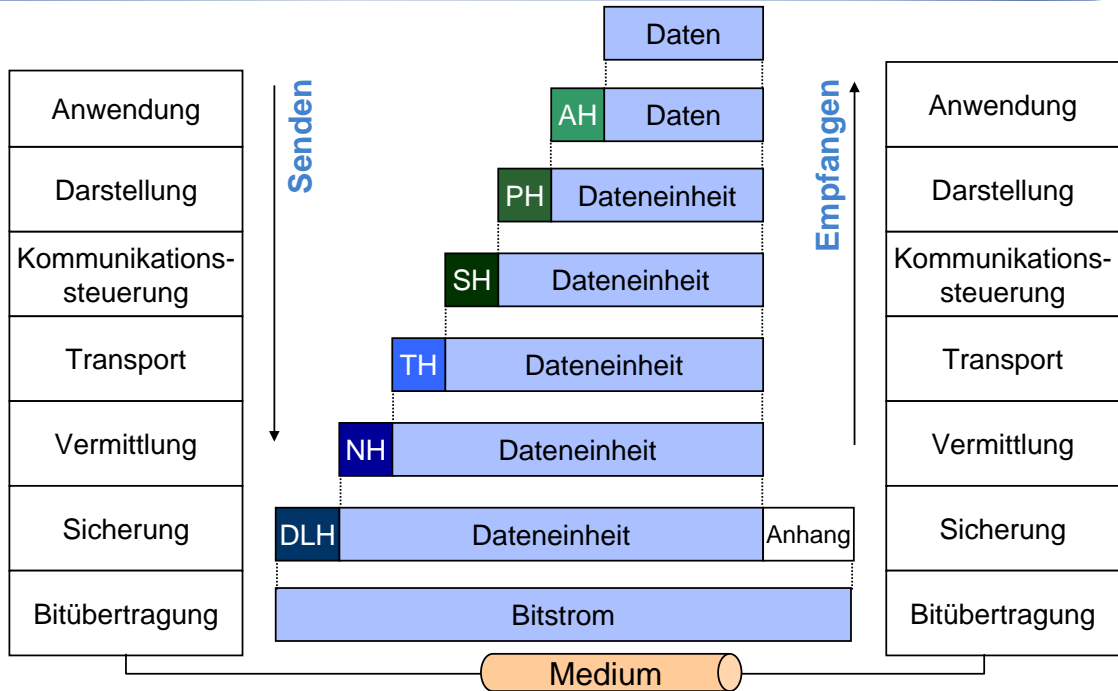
Anwendung
Darstellung
Kommunikationssteuerung
Transport
Vermittlung
Sicherung
Bitübertragung

Senden

Daten
AH Daten
PH Dateneinheit
SH Dateneinheit
TH Dateneinheit
NH Dateneinheit
DLH Dateneinheit Anhang
Bitstrom

Empfangen

Anwendung
Darstellung
Kommunikationssteuerung
Transport
Vermittlung
Sicherung
Bitübertragung

Medium